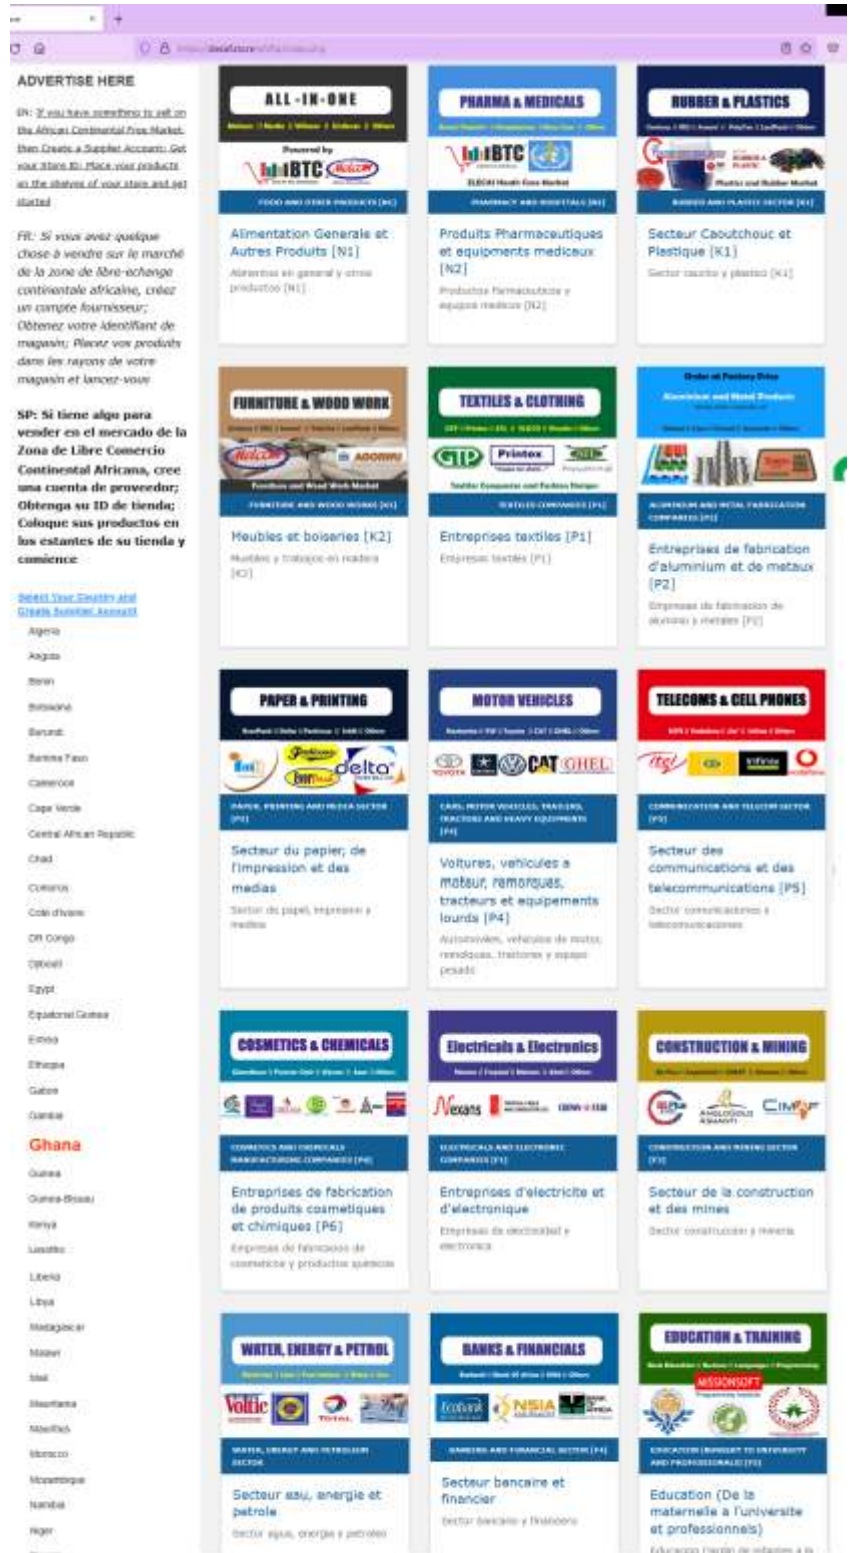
ADVERTISE HERE

EN: If you have something to sell on the African Continental Free Market, then Create a Supplier Account; Get your Store ID; Place your products on the shelves of your store and get started

FR: Si vous avez quelque chose à vendre sur le marché de la zone de libre-échange continentale africaine, créez un compte fournisseur; Obtenez votre identifiant de magasin; Placez vos produits dans les rayons de votre magasin et lancez-vous

SP: Si tiene algo para vender en el mercado de la Zona de Libre Comercio Continental Africana, cree una cuenta de proveedor; Obtenga su ID de tienda; Coloque sus productos en los estantes de su tienda y comience

Select Your Country and Create Supplier Account

Algeria
Angola
Benin
Botswana
Burundi
Burkina Faso
Cameroon
Cape Verde
Central African Republic
Chad
Comoros
Cote d'Ivoire
DR Congo
Djibouti
Egypt
Equatorial Guinea
Eritrea
Ethiopia
Gabon
Gambia
Ghana
Guinea
Guinea-Bissau
Kenya
Lesotho
Liberia
Libya
Madagascar
Malawi
Mali
Mauritania
Mauritius
Morocco
Mozambique
Namibia
Niger

ALL-IN-ONE
Powered by
BTC
FOOD AND OTHER PRODUCTS [N1]
Alimentation Generale et Autres Produits [N1]
Alimentos en general y otros productos [N1]

PHARMA & MEDICALS
BTC
PHARMACY AND HOSPITALS [N2]
Produits Pharmaceutiques et equipments medicaux [N2]
Productos Farmaceuticos y equipos medicos [N2]

RUBBER & PLASTICS
Plastics and Rubber Market
RUBBER AND PLASTICS SECTOR [K1]
Secteur Caoutchouc et Plastique [K1]
Sector caucho y plastico [K1]

FURNITURE & WOOD WORK
Furniture and Wood Work Market
FURNITURE AND WOOD WORKS [K2]
Meubles et boiseries [K2]
Muebles y trabajos en madera [K2]

TEXTILES & CLOTHING
GTP
Printex
TEXTILES COMPANIES [P1]
Entreprises textiles [P1]
Empresas textiles [P1]

Order at Factory Price
Aluminium and Metal Products
ALUMINIUM AND METAL FABRICATION COMPANIES [P2]
Entreprises de fabrication d'aluminium et de metaux [P2]
Empresas de fabricacion de aluminio y metales [P2]

PAPER & PRINTING
delta
PAPER, PRINTING AND MEDIA SECTOR [P3]
Secteur du papier, de l'impression et des medias
Sector de papel, impresion y medios

MOTOR VEHICLES
TOYOTA CAT GHEL
CARS, MOTOR VEHICLES, TRAILERS, TRACTORS AND HEAVY EQUIPMENTS [P4]
Voitures, vehicules a moteur, remorques, tracteurs et equipements lourds [P4]
Automoviles, vehiculos de motor, remolques, tractores y equipo pesado

TELECOMS & CELL PHONES
itel
vodafone
COMMUNICATION AND TELECOM SECTOR [P5]
Secteur des communications et des telecommunications [P5]
Sector comunicaciones y telecomunicaciones

COSMETICS & CHEMICALS
COSMETICS AND CHEMICALS MANUFACTURING COMPANIES [P6]
Entreprises de fabrication de produits cosmetiques et chimiques [P6]
Empresas de fabricacion de cosmeticos y productos quimicos

Electricals & Electronics
Nexans
ELECTRICALS AND ELECTRONIC COMPANIES [F1]
Entreprises d'electricite et d'electronique
Empresas de electricidad y electronica

CONSTRUCTION & MINING
ANGLOGOLD ASHANTI
CIMAF
CONSTRUCTION AND MINING SECTOR [F3]
Secteur de la construction et des mines
Sector construccion y mineria

WATER, ENERGY & PETROL
Voltic
TOTAL
WATER, ENERGY AND PETROLEUM SECTOR
Secteur eau, energie et petrole
Sector agua, energia y petroleo

BANKS & FINANCIALS
Ecobank
NSIA
BANKING AND FINANCIAL SECTOR [F4]
Secteur bancaire et financier
Sector bancario y financiero

EDUCATION & TRAINING
MISSIONSOFT
EDUCATION (NURSERY TO UNIVERSITY AND PROFESSIONALS) [F5]
Education (De la maternelle a l'universite et professionnels)